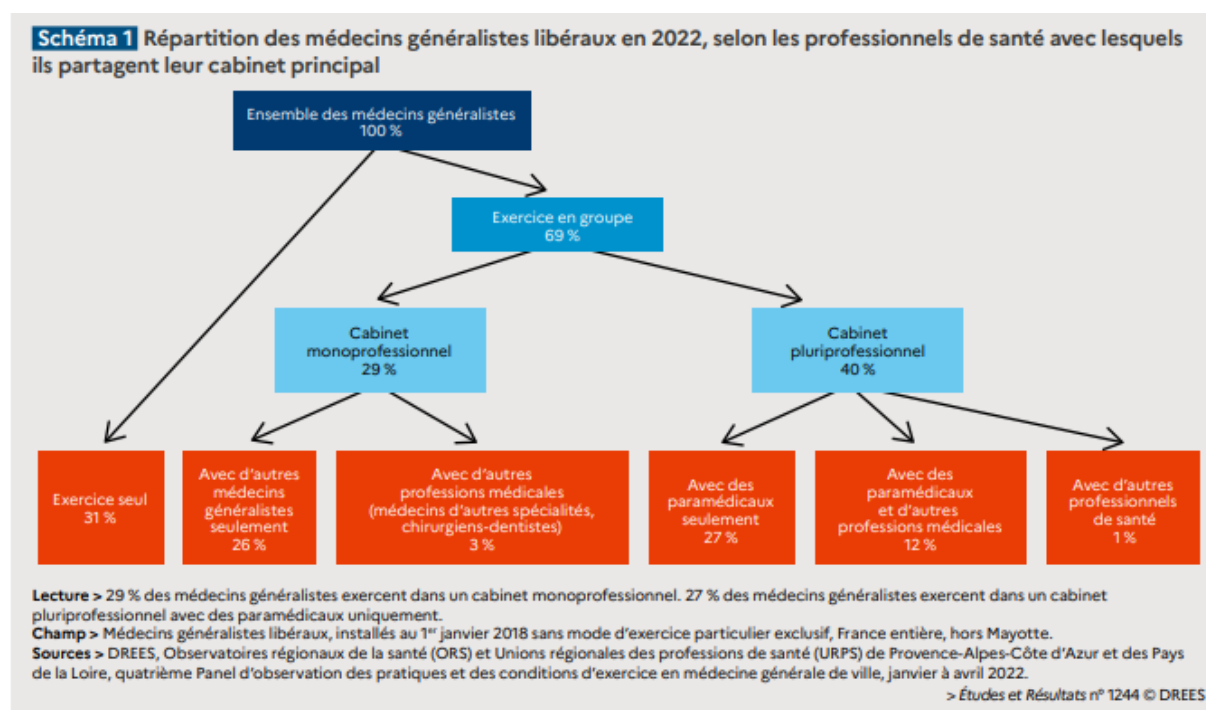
Schéma 1 Répartition des médecins généralistes libéraux en 2022, selon les professionnels de santé avec lesquels ils partagent leur cabinet principal

Ensemble des médecins généralistes
100 %

Exercice en groupe
69 %

Cabinet monoprofessionnel
29 %

Cabinet pluriprofessionnel
40 %

Exercice seul
31 %

Avec d'autres médecins généralistes seulement
26 %

Avec d'autres professions médicales (médecins d'autres spécialités, chirurgiens-dentistes)
3 %

Avec des paramédicaux seulement
27 %

Avec des paramédicaux et d'autres professions médicales
12 %

Avec d'autres professionnels de santé
1 %

Lecture > 29 % des médecins généralistes exercent dans un cabinet monoprofessionnel. 27 % des médecins généralistes exercent dans un cabinet pluriprofessionnel avec des paramédicaux uniquement.
Champ > Médecins généralistes libéraux, installés au $1^{er}$ janvier 2018 sans mode d'exercice particulier exclusif, France entière, hors Mayotte.
Sources > DREES, Observatoires régionaux de la santé (ORS) et Unions régionales des professions de santé (URPS) de Provence-Alpes-Côte d'Azur et des Pays de la Loire, quatrième Panel d'observation des pratiques et des conditions d'exercice en médecine générale de ville, janvier à avril 2022.
> Études et Résultats n° 1244 © DREES